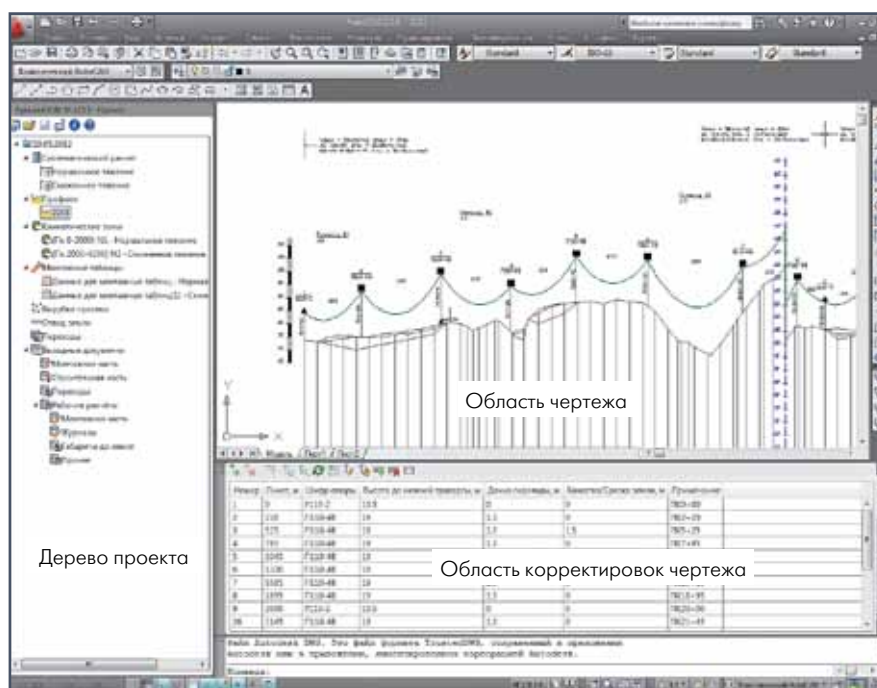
Standard
ISO-25
Standard
Standard

Область чертежа

Дерево проекта

Область корректировок чертежа

Модель
Лист1
Лист2

| Номер | Пикет, м | Шифр опоры | Высота до нижней траверсы, м | Длина гирлянды, м | Заземление, м | Примечание |
|---|---|---|---|---|---|---|
| 1 | 0 | П110-2 | 10.5 | 0 | 0 | ПК0+00 |
| 2 | 210 | П110-4В | 19 | 1.5 | 0 | ПК2+10 |
| 3 | 575 | П110-4В | 19 | 1.5 | 1.5 | ПК5+75 |
| 4 | 795 | П110-4В | 19 | 1.5 | 0 | ПК7+95 |
| 5 | 1045 | П110-4В | 19 | 1.5 | 0 | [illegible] |
| 6 | 1130 | П110-4В | 19 | 1.5 | 0 | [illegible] |
| 7 | 1505 | П110-4В | 19 | 1.5 | 0 | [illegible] |
| 8 | 1595 | П110-4В | 19 | 1.5 | 0 | ПК15+95 |
| 9 | 2030 | П110-2 | 10.5 | 1.5 | 0 | ПК20+30 |
| 10 | 2145 | П110-4В | 19 | 1.5 | 0 | ПК21+45 |

Файл Autodesk DWG. Этот файл формата TrustedDWG, сохраненный в приложении Autodesk или в приложении, лицензированном корпорацией Autodesk.
Команда: